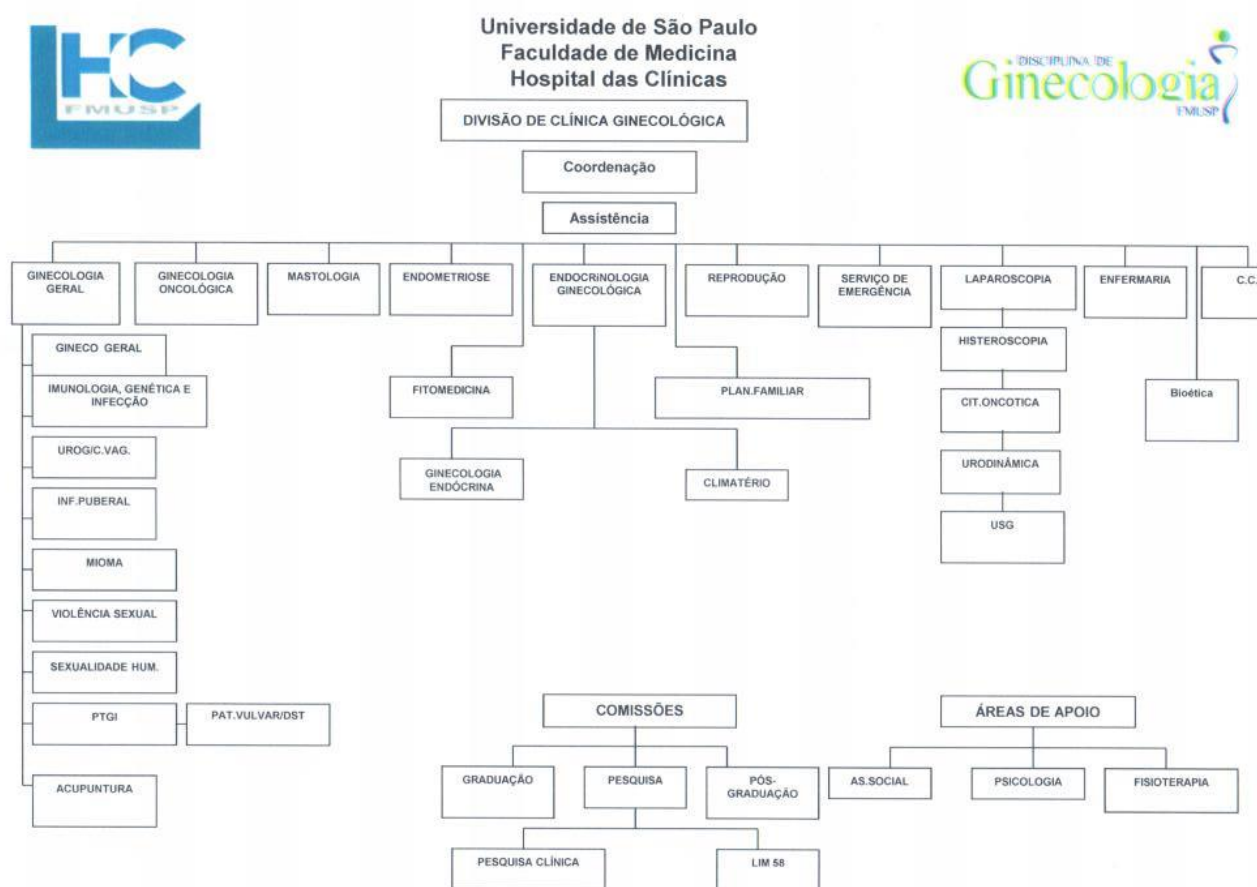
HC FMUSP

Universidade de São Paulo
Faculdade de Medicina
Hospital das Clínicas

DISCIPLINA DE Ginecologia FMUSP

DIVISÃO DE CLÍNICA GINECOLÓGICA

Coordenação

Assistência

GINECOLOGIA GERAL

GINECO GERAL

IMUNOLOGIA, GENÉTICA E INFECÇÃO

UROG/C.VAG.

INF.PUBERAL

MIOMA

VIOLÊNCIA SEXUAL

SEXUALIDADE HUM.

PTGI

PAT.VULVAR/DST

ACUPUNTURA

GINECOLOGIA ONCOLÓGICA

MASTOLOGIA

ENDOMETRIOSE

FITOMEDICINA

ENDOCRINOLOGIA GINECOLÓGICA

GINECOLOGIA ENDÓCRINA

CLIMATÉRIO

REPRODUÇÃO

PLAN.FAMILIAR

SERVIÇO DE EMERGÊNCIA

LAPAROSCOPIA

HISTEROSCOPIA

CIT.ONCOTICA

URODINÂMICA

USG

ENFERMARIA

Bioética

C.C.

COMISSÕES

GRADUAÇÃO

PESQUISA

PÓS-GRADUAÇÃO

PESQUISA CLÍNICA

LIM 58

ÁREAS DE APOIO

AS.SOCIAL

PSICOLOGIA

FISIOTERAPIA